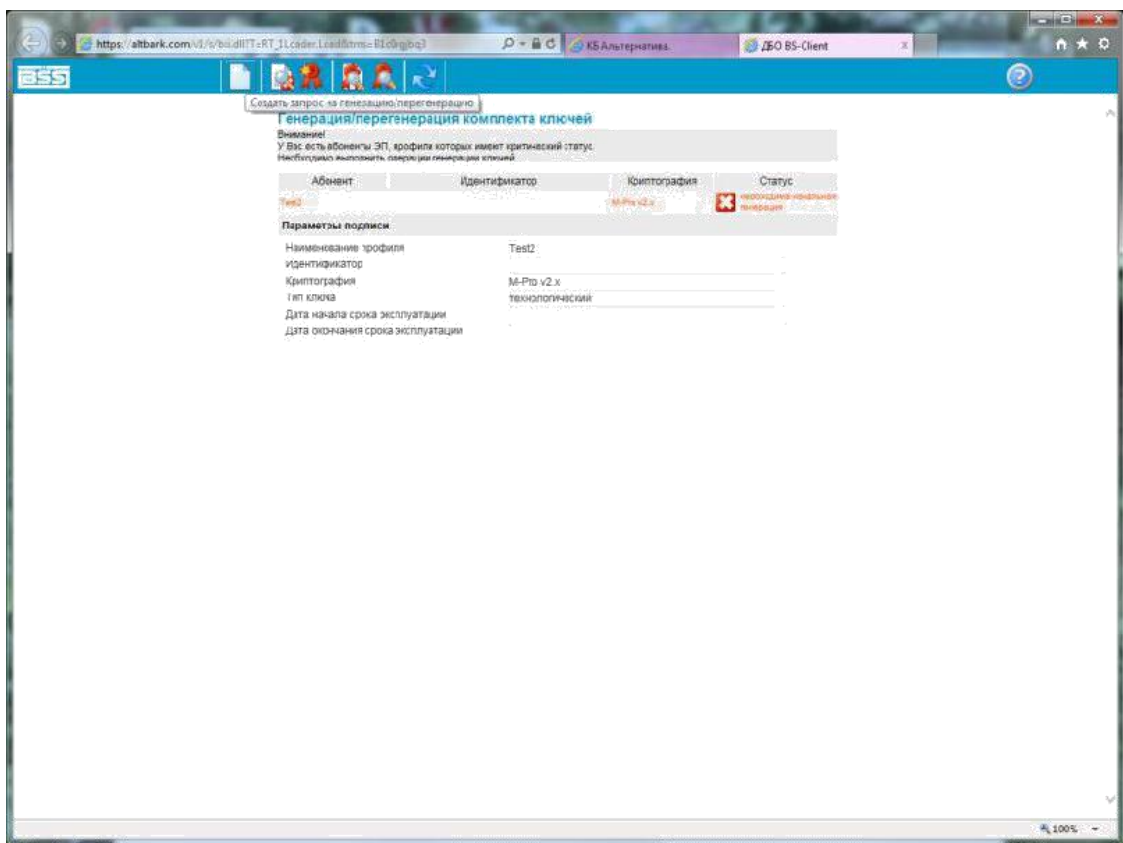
https://altbank.com/v1/c/bsi.dll?T=RT_1Loader.Load&tms=B1c0rgbq3

КБ Альтернатива

ДБО BS-Client

BSS

Создать запрос на генерацию/перегенерацию

Генерация/перегенерация комплекта ключей

Внимание!
У Вас есть абоненты ЭП, профили которых имеют критический статус.
Необходимо выполнить операции генерации ключей.

| Абонент | Идентификатор | Криптография | Статус |
|---|---|---|---|
| Test2 | | M-Pro v2.x | необходима начальная генерация |

Параметры подписи

| | |
|---|---|
| Наименование профиля | Test2 |
| Идентификатор | |
| Криптография | M-Pro v2.x |
| Тип ключа | технологический |
| Дата начала срока эксплуатации | |
| Дата окончания срока эксплуатации | |

100%